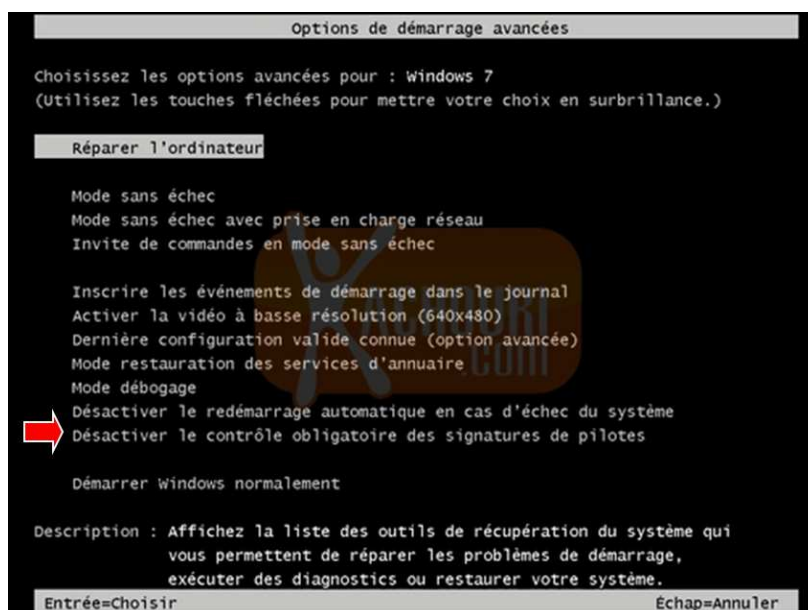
Options de démarrage avancées

Choisissez les options avancées pour : Windows 7
(Utilisez les touches fléchées pour mettre votre choix en surbrillance.)

Réparer l'ordinateur

Mode sans échec
Mode sans échec avec prise en charge réseau
Invite de commandes en mode sans échec

Inscrire les événements de démarrage dans le journal
Activer la vidéo à basse résolution (640x480)
Dernière configuration valide connue (option avancée)
Mode restauration des services d'annuaire
Mode débogage
Désactiver le redémarrage automatique en cas d'échec du système
Désactiver le contrôle obligatoire des signatures de pilotes

Démarrer Windows normalement

Description : Affichez la liste des outils de récupération du système qui vous permettent de réparer les problèmes de démarrage, exécuter des diagnostics ou restaurer votre système.

Entrée=Choisir
Échap=Annuler